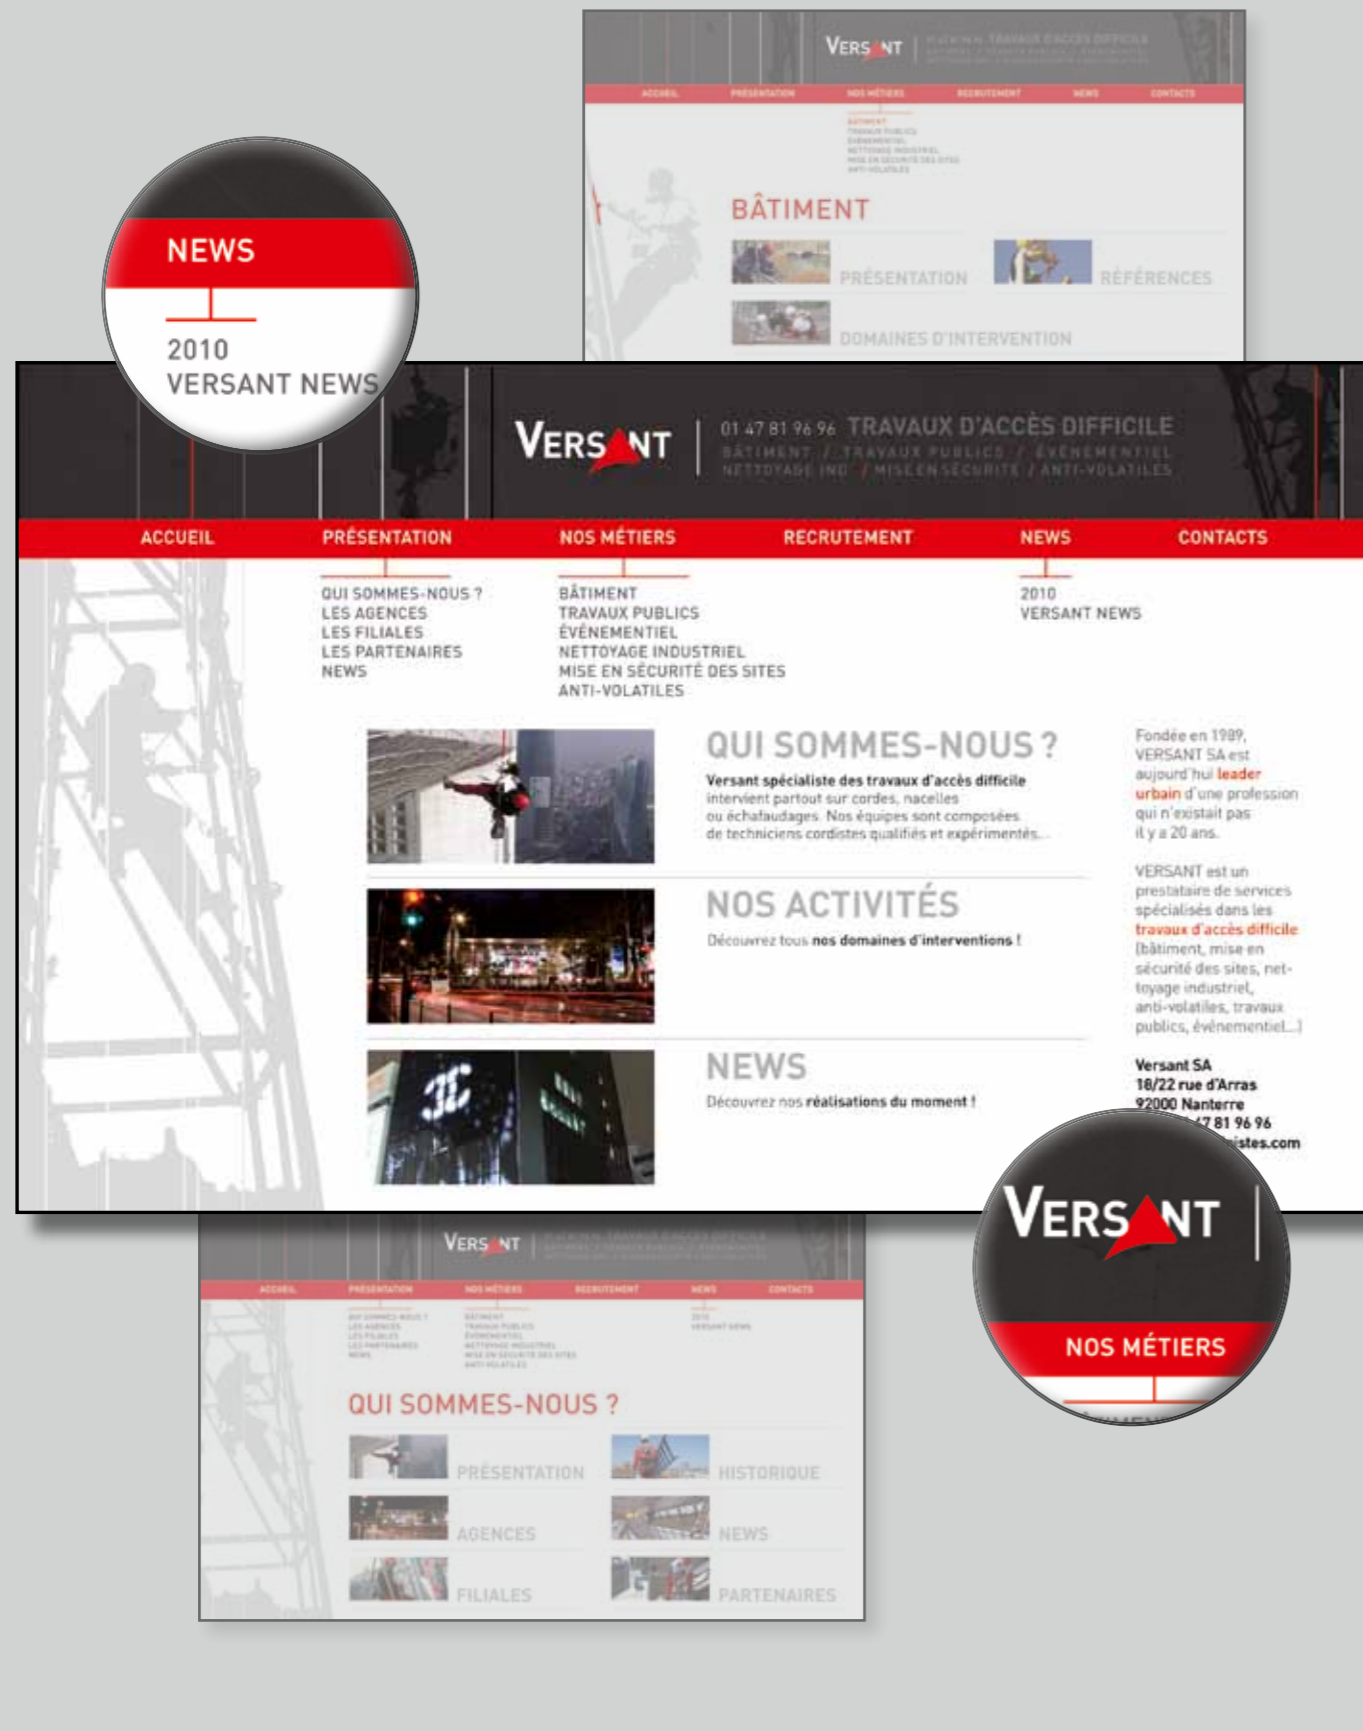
VERSANT

ACCUEIL PRÉSENTATION NOS MÉTIERS RECRUTEMENT NEWS CONTACTS

BÂTIMENT

PRÉSENTATION RÉFÉRENCES

DOMAINES D'INTERVENTION

NEWS

2010
VERSANT NEWS

VERSANT | 01 47 81 96 96 TRAVAUX D'ACCÈS DIFFICILE
BÂTIMENT / TRAVAUX PUBLICS / ÉVÉNEMENTIEL
NETTOYAGE IND / MISE EN SÉCURITÉ / ANTI-VOLATILES

ACCUEIL PRÉSENTATION NOS MÉTIERS RECRUTEMENT NEWS CONTACTS

QUI SOMMES-NOUS ?
LES AGENCES
LES FILIALES
LES PARTENAIRES
NEWS

BÂTIMENT
TRAVAUX PUBLICS
ÉVÉNEMENTIEL
NETTOYAGE INDUSTRIEL
MISE EN SÉCURITÉ DES SITES
ANTI-VOLATILES

2010
VERSANT NEWS

QUI SOMMES-NOUS ?
Versant spécialiste des travaux d'accès difficile intervient partout sur cordes, nacelles ou échafaudages. Nos équipes sont composées de techniciens cordistes qualifiés et expérimentés.

NOS ACTIVITÉS
Découvrez tous nos domaines d'interventions !

NEWS
Découvrez nos réalisations du moment !

Fondée en 1989, VERSANT SA est aujourd'hui leader urbain d'une profession qui n'existait pas il y a 20 ans.

VERSANT est un prestataire de services spécialisés dans les travaux d'accès difficile (bâtiment, mise en sécurité des sites, nettoyage industriel, anti-volatiles, travaux publics, événementiel...)

Versant SA
18/22 rue d'Arras
92000 Nanterre
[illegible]7 81 96 96
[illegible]istes.com

VERSANT
NOS MÉTIERS

VERSANT

ACCUEIL PRÉSENTATION NOS MÉTIERS RECRUTEMENT NEWS CONTACTS

QUI SOMMES-NOUS ?

PRÉSENTATION HISTORIQUE
AGENCES NEWS
FILIALES PARTENAIRES